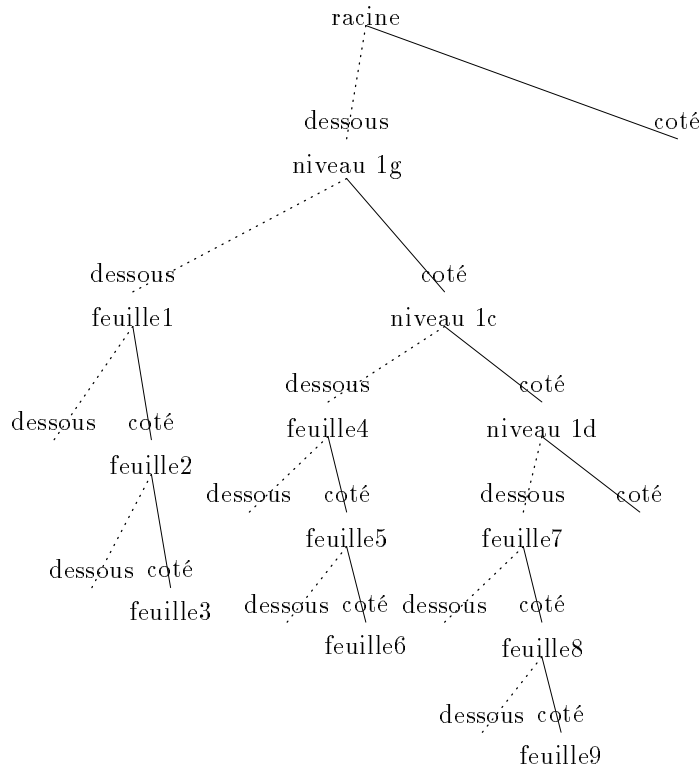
racine

dessous

coté

niveau 1g

dessous

coté

feuille1

niveau 1c

dessous

coté

dessous

coté

feuille2

feuille4

niveau 1d

dessous

coté

dessous

coté

dessous

coté

feuille3

feuille5

feuille7

dessous

coté

dessous

coté

feuille6

feuille8

dessous

coté

feuille9